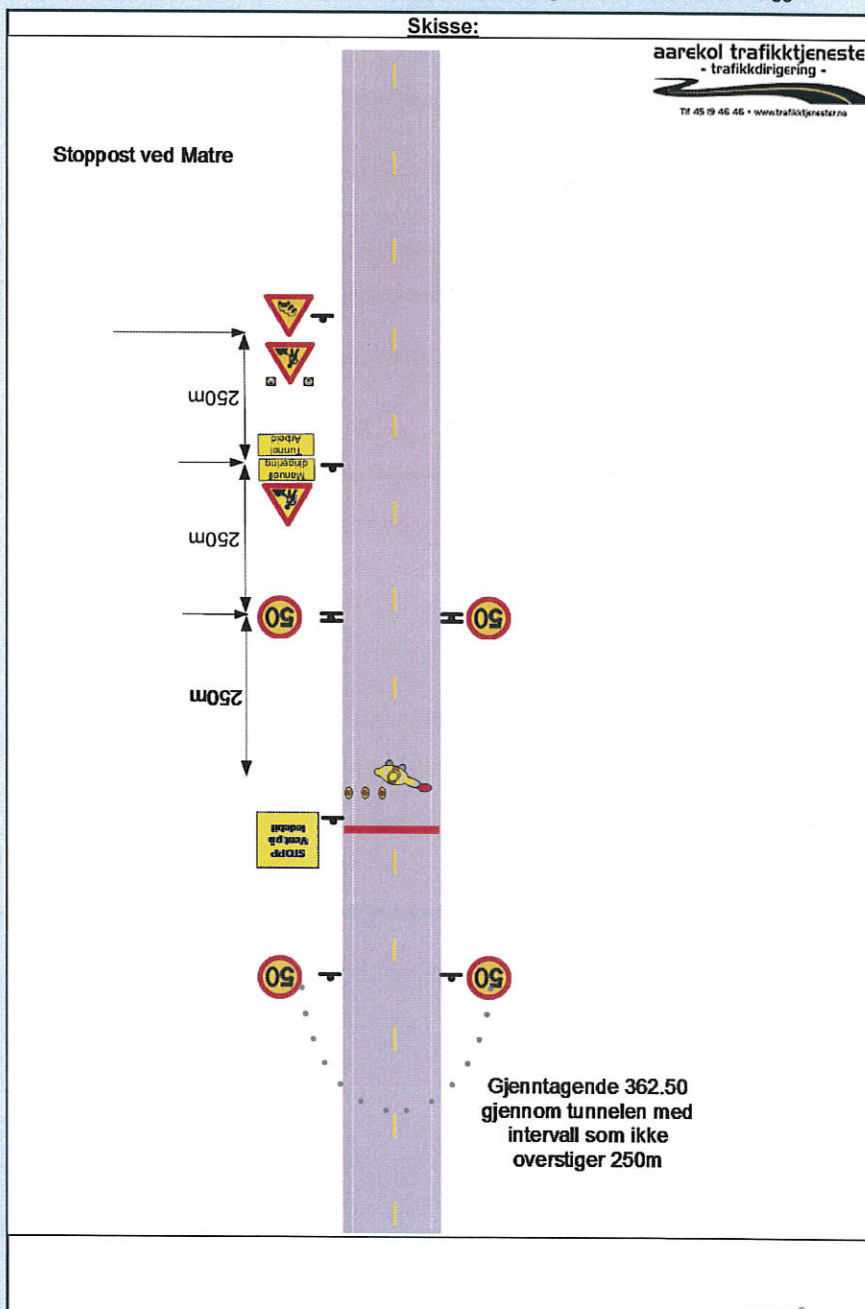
Skisse:

aarekol trafikktjeneste
- trafikkdirigering -
Tlf 45 19 46 46 • www.trafikktjenester.no

Stoppost ved Matre

250m

Manuell dirigering
Tunnel Arbeid

250m

50

50

250m

STOPP
Vent på ledebil

50

50

Gjenntagende 362.50 gjennom tunnelen med intervall som ikke overstiger 250m